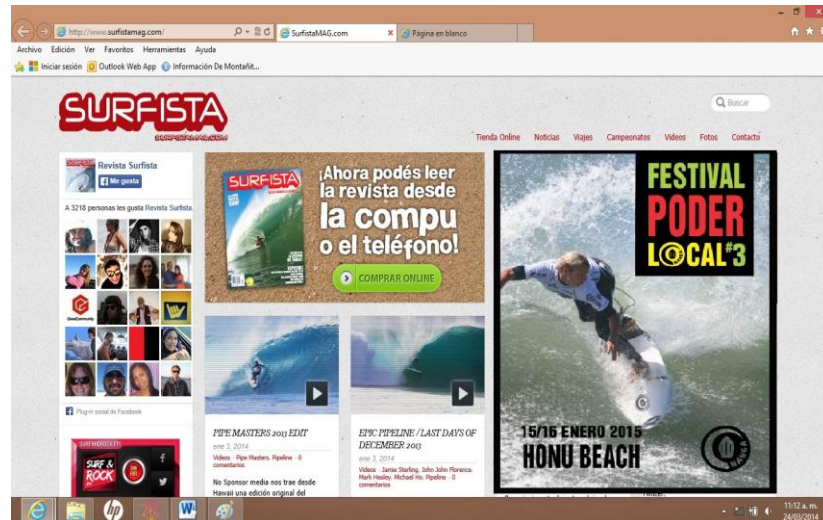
http://www.surfistamag.com/
SurfistaMAG.com
Página en blanco
Archivo Edición Ver Favoritos Herramientas Ayuda
Iniciar sesión Outlook Web App Información De Montañit...

SURFISTA
SURFISTAMAG.COM

Buscar

Tienda Online Noticias Viajes Campeonatos Videos Fotos Contacto

Revista Surfista
Me gusta
A 3218 personas les gusta Revista Surfista

Plug-in social de Facebook

SURFISTA
¡Ahora podés leer la revista desde la compu o el teléfono!
COMPRAR ONLINE

FESTIVAL PODER LOCAL #3
15/16 ENERO 2015
HONU BEACH

PIPE MASTERS 2013 EDIT
ene 3, 2014
Videos . Pipe Masters, Pipeline . 0 comentarios
No Sponsor media nos trae desde Hawaii una edición original del

EPIC PIPELINE / LAST DAYS OF DECEMBER 2013
ene 3, 2014
Videos . Jamie Sterling, John John Florence, Mark Healey, Michael Ho, Pipeline . 0 comentarios

SURF & ROCK

11:12 a. m.
24/03/2014